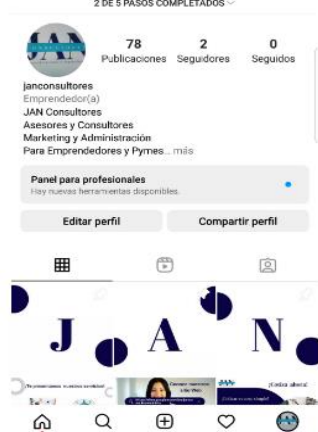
2 DE 5 PASOS COMPLETADOS

JAN

78
Publicaciones

2
Seguidores

0
Seguidos

janconsultores
Emprendedor(a)
JAN Consultores
Asesores y Consultores
Marketing y Administración
Para Emprendedores y Pymes... más

Panel para profesionales
Hay nuevas herramientas disponibles.

Editar perfil

Compartir perfil

J A N

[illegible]

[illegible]

¡Cotiza ahora!